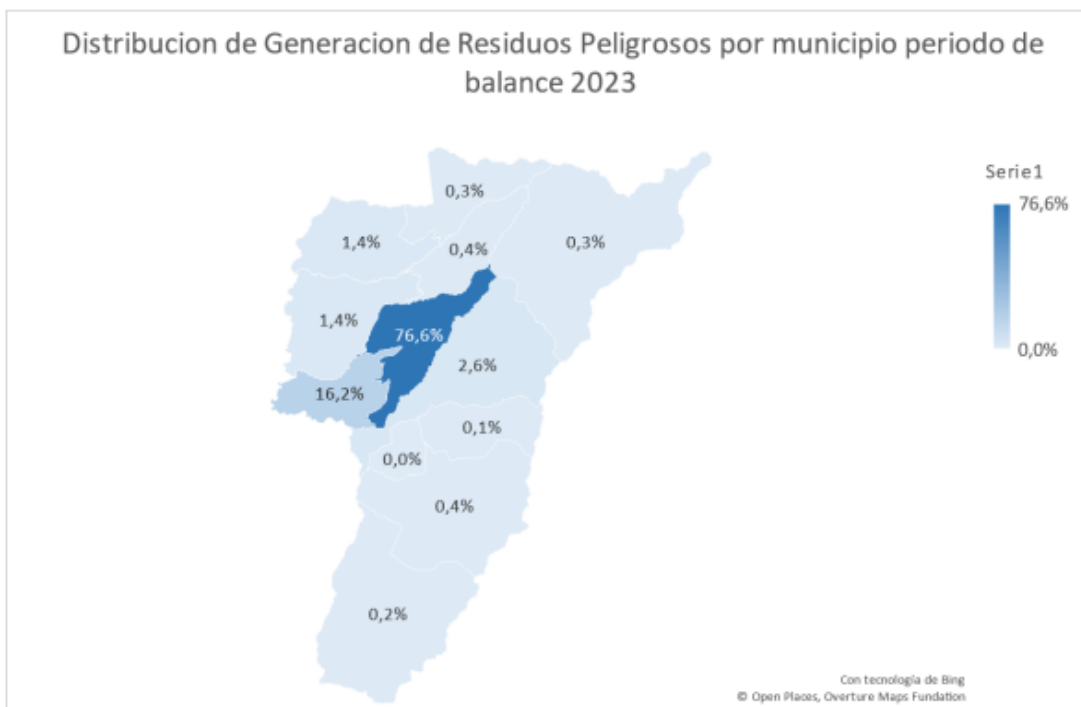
Distribucion de Generacion de Residuos Peligrosos por municipio periodo de balance 2023

0,3%
1,4%
0,4%
0,3%
1,4%
76,6%
2,6%
16,2%
0,1%
0,0%
0,4%
0,2%

Serie1
76,6%
0,0%

Con tecnología de Bing
© Open Places, Overture Maps Fundation